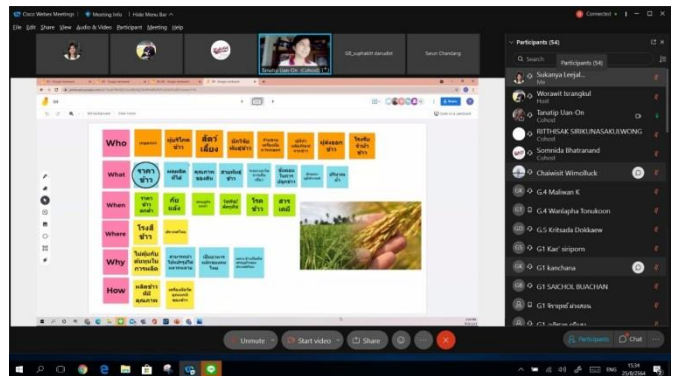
Cisco Webex Meetings | Meeting Info | Hide Menu Bar ^

Connected • — □ ×

File Edit Share View Audio & Video Participant Meeting Help

Tanatip Uan-On (Cohost)

G8_suphakitt danudat

Sarun Chandang

Participants (54)

Search

Participants (54)

Sukanya Leejal... Me

Worawit Israngkul Host

Tanatip Uan-On Cohost

RITHISAK SIRIKUNASAKULWONG Cohost

Somnida Bhatranand Cohost

Chaiwisit Wimolluck

G.4 Maliwan K

G.4 Wanlapha Torukoon

G.5 Kritsada Dokkaew

G1 Kae' siriporn

G1 kanchana

G1 SAICHOL BUACHAN

G1 จารุพงษ์ ทองสมุทร

G1 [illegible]

Who

What

When

Where

Why

How

ราคาข้าว

โรงสีข้าว

Unmute

Start video

Share

Participants

Chat

ENG

15:34
25/8/2564